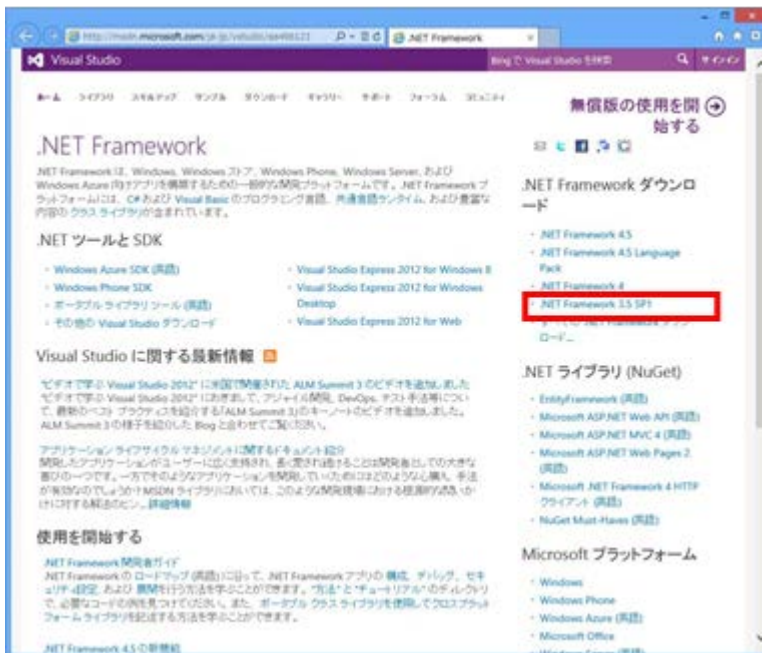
http://msdn.microsoft.com/ja-jp/vstudio/aa496123
.NET Framework

Visual Studio
Bing で Visual Studio を検索
サインイン

ホーム ライブラリ スキルアップ サンプル ダウンロード ギャラリー サポート フォーラム コミュニティ

無償版の使用を開始する

.NET Framework

.NET Framework は、Windows、Windows ストア、Windows Phone、Windows Server、および Windows Azure 向けアプリを構築するための一般的な開発プラットフォームです。.NET Framework プラットフォームには、C# および Visual Basic のプログラミング言語、共通言語ランタイム、および豊富な内容のクラス ライブラリが含まれています。

.NET ツールと SDK

- Windows Azure SDK (英語)
- Windows Phone SDK
- ポータブル ライブラリ ツール (英語)
- その他の Visual Studio ダウンロード
- Visual Studio Express 2012 for Windows 8
- Visual Studio Express 2012 for Windows Desktop
- Visual Studio Express 2012 for Web

Visual Studio に関する最新情報

ビデオで学ぶ Visual Studio 2012「米国で開催された ALM Summit 3 のビデオを追加しました
ビデオで学ぶ Visual Studio 2012" にあたまして、アジャイル開発、DevOps、テスト手法等について、最新のベスト プラクティスを紹介する「ALM Summit 3」のキーノートのビデオを追加しました。ALM Summit 3 の様子を紹介した Blog と合わせてご覧ください。

アプリケーション ライフサイクル マネジメントに関するドキュメント紹介
開発したアプリケーションがユーザーに広く支持され、長く愛され続けることは開発者としての大きな喜びの一つです。一方でそのようなアプリケーションを開発していくためにはどのような観点、手法が有効なのでしょうか? MSDN ライブラリにおいては、このような開発現場における根源的な疑問にかけに対する解答のヒント... 詳細情報

使用を開始する

.NET Framework 開発者ガイド
.NET Framework のロードマップ (英語) に沿って、.NET Framework アプリの構成、デバッグ、セキュリティ設定、および展開を行う方法を学ぶことができます。"方法" と "チュートリアル" のディレクトリで、必要なコードの例を見つけてください。また、ポータブル クラス ライブラリを使用してクロスプラットフォーム ライブラリを記述する方法を学ぶことができます。

.NET Framework 4.5 の新機能

.NET Framework ダウンロード

- .NET Framework 4.5
- .NET Framework 4.5 Language Pack
- .NET Framework 4
- .NET Framework 3.5 SP1
- その他の .NET Framework ダウンロード...

.NET ライブラリ (NuGet)

- EntityFramework (英語)
- Microsoft ASP.NET Web API (英語)
- Microsoft ASP.NET MVC 4 (英語)
- Microsoft ASP.NET Web Pages 2 (英語)
- Microsoft .NET Framework 4 HTTP クライアント (英語)
- NuGet Must-Haves (英語)

Microsoft プラットフォーム

- Windows
- Windows Phone
- Windows Azure (英語)
- Microsoft Office